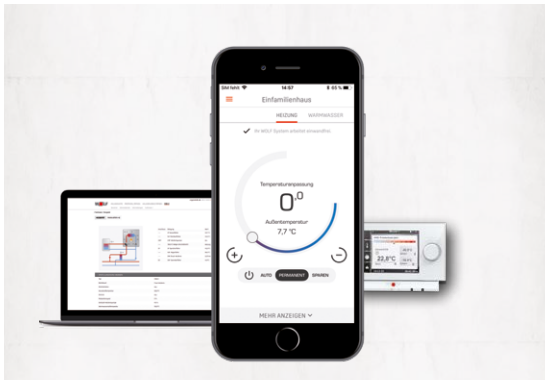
Wolf Netz
14:57
65 %

Einfamilienhaus

HEIZUNG
WARMWASSER

Ihr WOLF System arbeitet einwandfrei

Temperaturanpassung
$0^{,0}$
Außentemperatur
7,7 °C

+
−

AUTO
PERMANENT
SPAREN

MEHR ANZEIGEN

22,8 °C